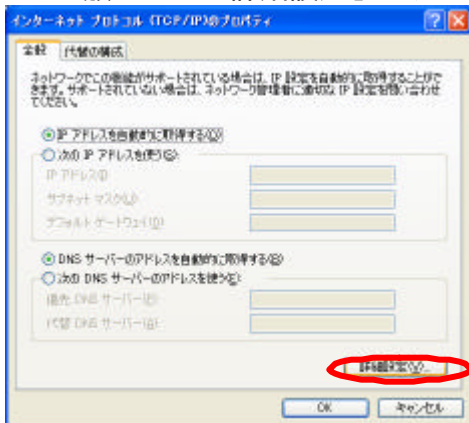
インターネット プロトコル (TCP/IP)のプロパティ

全般
代替の構成

ネットワークでこの機能がサポートされている場合は、IP 設定を自動的に取得することができます。サポートされていない場合は、ネットワーク管理者に適切な IP 設定を問い合わせてください。

IP アドレスを自動的に取得する(O)
次の IP アドレスを使う(S):
IP アドレス(I):
サブネット マスク(U):
デフォルト ゲートウェイ(D):

DNS サーバーのアドレスを自動的に取得する(B)
次の DNS サーバーのアドレスを使う(E):
優先 DNS サーバー(P):
代替 DNS サーバー(A):

詳細設定(V)...

OK
キャンセル